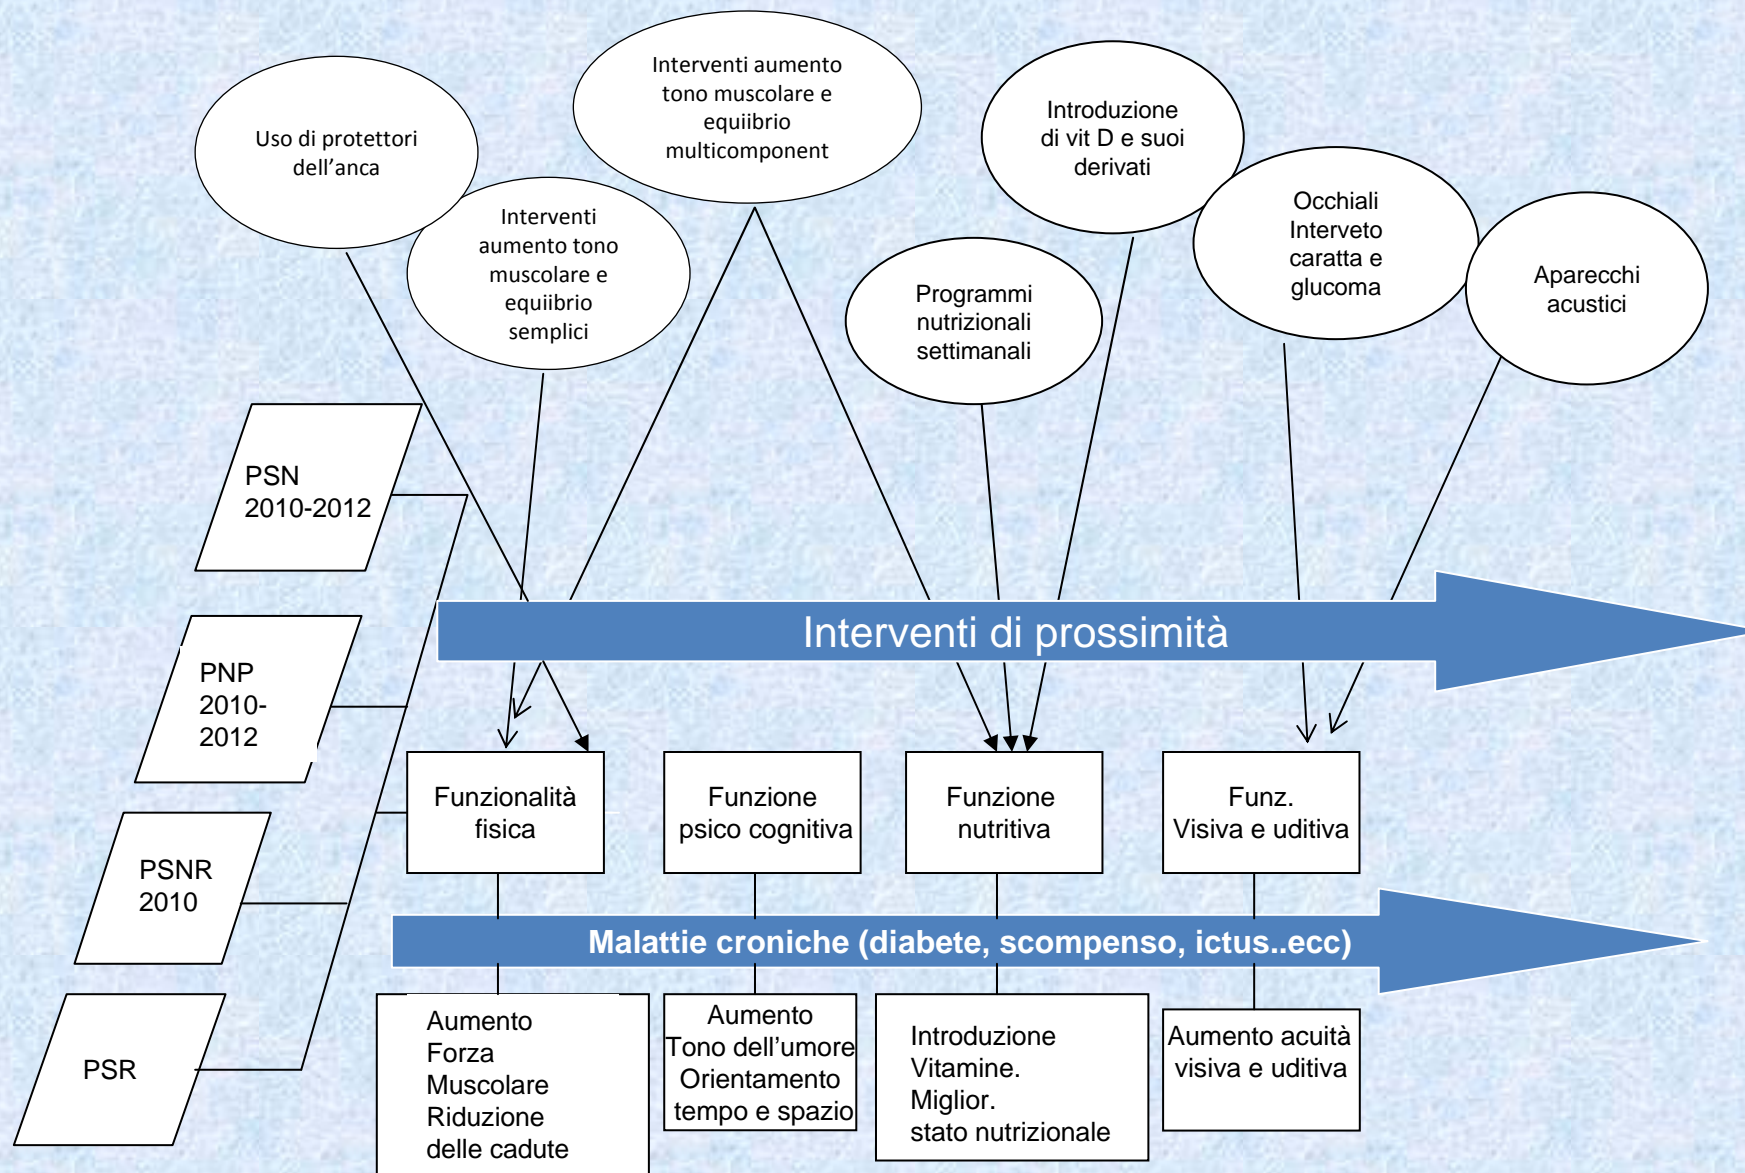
Uso di protettori dell'anca

Interventi aumento tono muscolare e equiibrio semplici

Interventi aumento tono muscolare e equiibrio multicomponent

Introduzione di vit D e suoi derivati

Programmi nutrizionali settimanali

Occhiali Interveto caratta e glucoma

Aparecchi acustici

PSN 2010-2012

PNP 2010-2012

PSNR 2010

PSR

Interventi di prossimità

Funzionalità fisica

Funzione psico cognitiva

Funzione nutritiva

Funz. Visiva e uditiva

Malattie croniche (diabete, scompenso, ictus..ecc)

Aumento Forza Muscolare Riduzione delle cadute

Aumento Tono dell'umore Orientamento tempo e spazio

Introduzione Vitamine. Miglior. stato nutrizionale

Aumento acuità visiva e uditiva